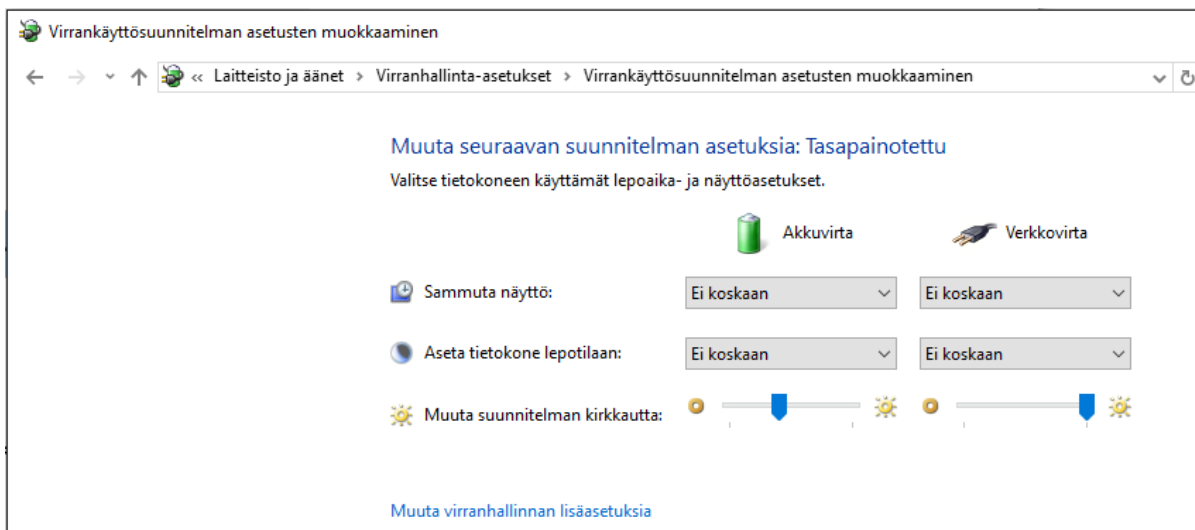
Virrankäyttösuunnitelman asetusten muokkaaminen

« Laitteisto ja äänet › Virranhallinta-asetukset › Virrankäyttösuunnitelman asetusten muokkaaminen

Muuta seuraavan suunnitelman asetuksia: Tasapainotettu

Valitse tietokoneen käyttämät lepoaika- ja näyttöasetukset.

| | Akkuvirta | Verkkovirta |
|---|---|---|
| Sammuta näyttö: | Ei koskaan | Ei koskaan |
| Aseta tietokone lepotilaan: | Ei koskaan | Ei koskaan |
| Muuta suunnitelman kirkkautta: | | |

Muuta virranhallinnan lisäasetuksia